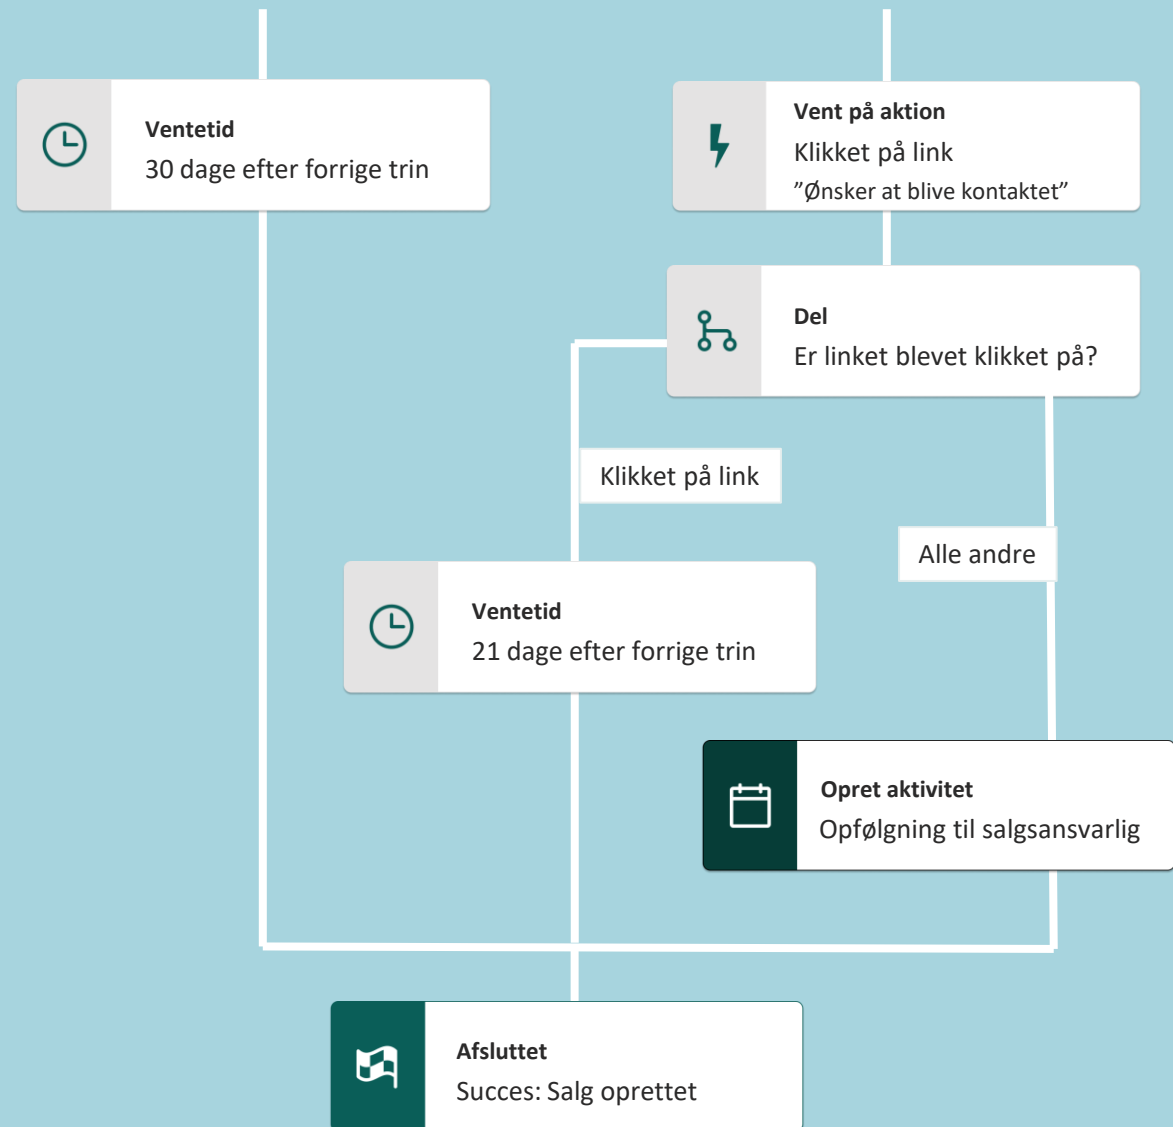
Ventetid
30 dage efter forrige trin

Vent på aktion
Klikket på link
”Ønsker at blive kontaktet”

Del
Er linket blevet klikket på?

Klikket på link

Alle andre

Ventetid
21 dage efter forrige trin

Opret aktivitet
Opfølgning til salgsansvarlig

Afsluttet
Succes: Salg oprettet